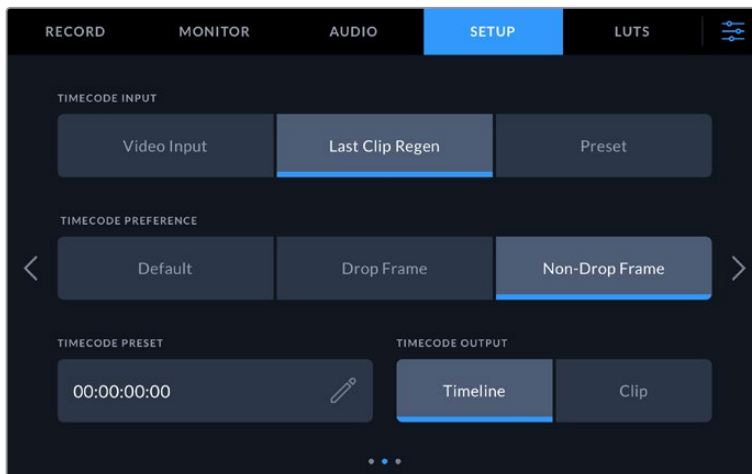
RECORD MONITOR AUDIO SETUP LUTS

TIMECODE INPUT

Video Input Last Clip Regen Preset

TIMECODE PREFERENCE

Default Drop Frame Non-Drop Frame

TIMECODE PRESET

00:00:00:00

TIMECODE OUTPUT

Timeline Clip